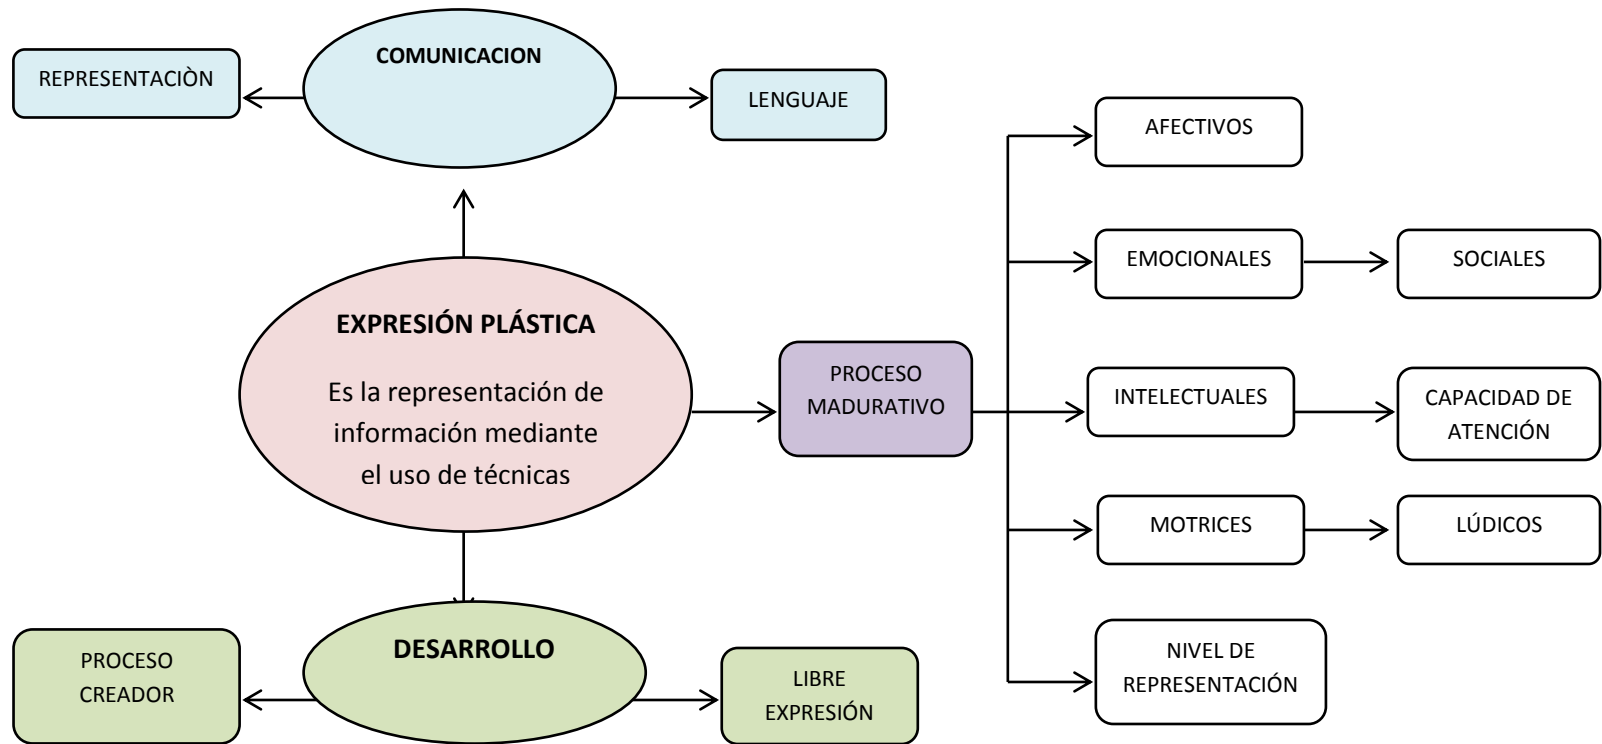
COMUNICACION

REPRESENTACIÒN

LENGUAJE

EXPRESIÓN PLÁSTICA

Es la representación de información mediante el uso de técnicas

PROCESO MADURATIVO

AFECTIVOS

EMOCIONALES

SOCIALES

INTELECTUALES

CAPACIDAD DE ATENCIÓN

MOTRICES

LÚDICOS

NIVEL DE REPRESENTACIÓN

DESARROLLO

PROCESO CREADOR

LIBRE EXPRESIÓN